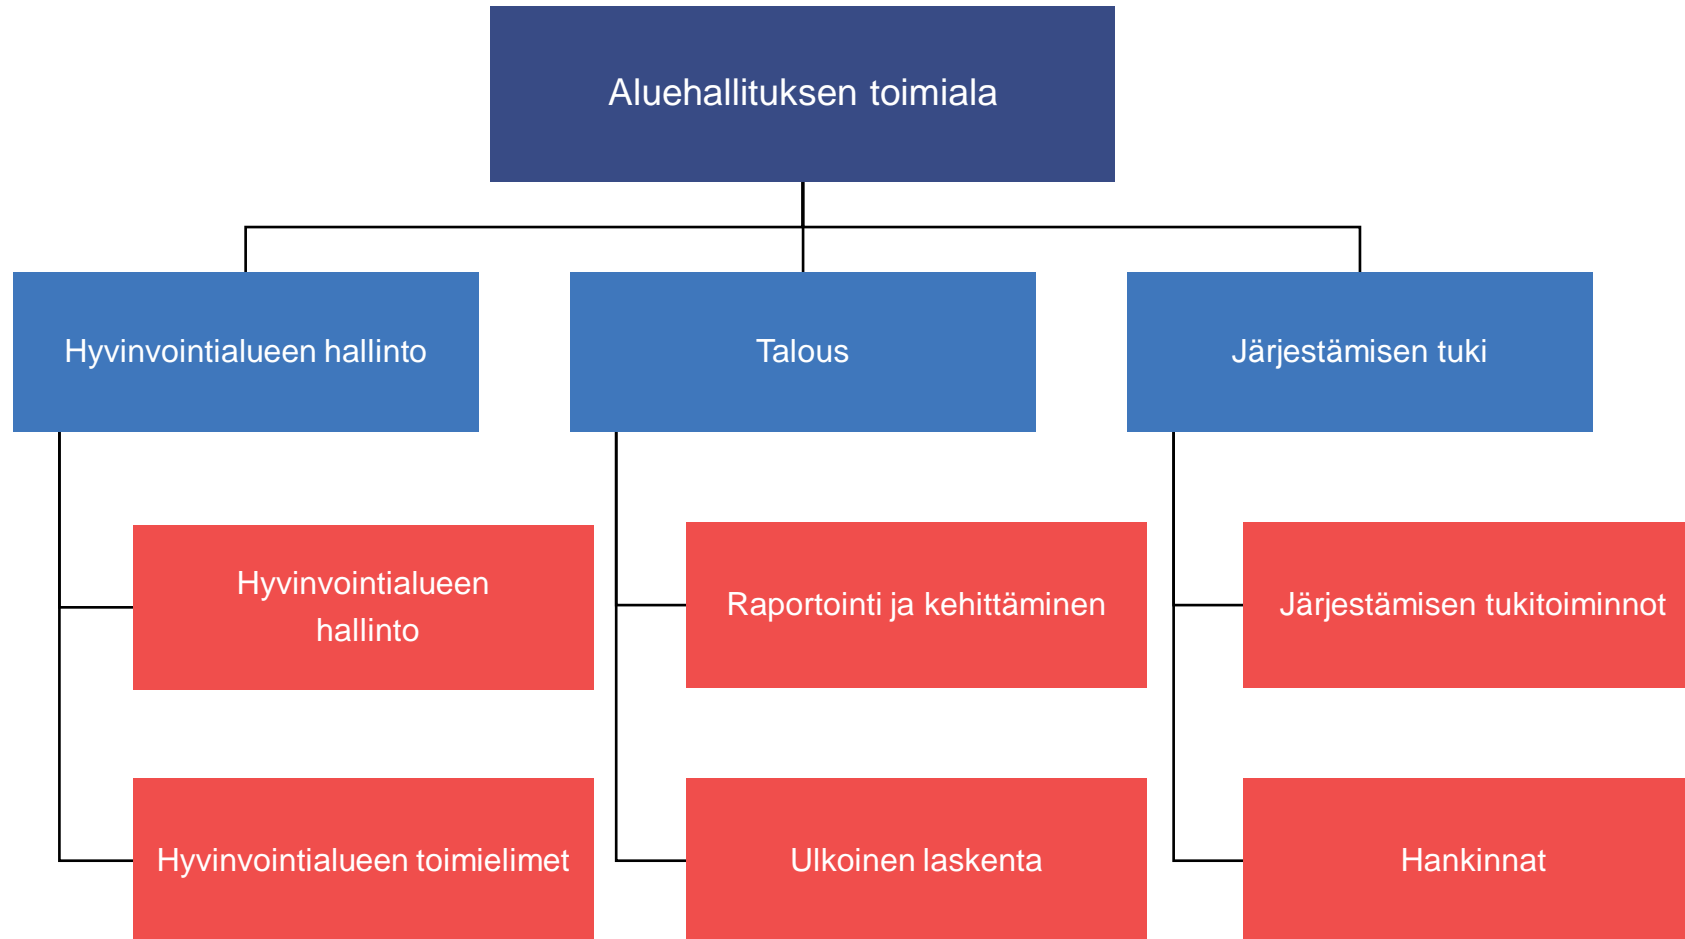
Aluehallituksen toimiala

Hyvinvointialueen hallinto

Talous

Järjestämisen tuki

Hyvinvointialueen hallinto

Hyvinvointialueen toimielimet

Raportointi ja kehittäminen

Ulkoinen laskenta

Järjestämisen tukitoiminnot

Hankinnat